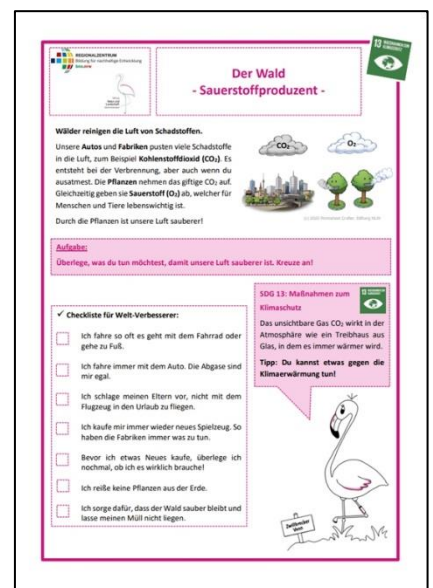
REGIONALZENTRUM
Bildung für nachhaltige Entwicklung
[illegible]

13 MASSNAHMEN ZUM KLIMASCHUTZ

Der Wald
- Sauerstoffproduzent -

Wälder reinigen die Luft von Schadstoffen.

Unsere Autos und Fabriken pusten viele Schadstoffe in die Luft, zum Beispiel Kohlenstoffdioxid ($CO_2$). Es entsteht bei der Verbrennung, aber auch wenn du ausatmest. Die Pflanzen nehmen das giftige $CO_2$ auf. Gleichzeitig geben sie Sauerstoff ($O_2$) ab, welcher für Menschen und Tiere lebenswichtig ist.

Durch die Pflanzen ist unsere Luft sauberer!

$CO_2$ $O_2$

(c) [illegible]

Aufgabe:
Überlege, was du tun möchtest, damit unsere Luft sauberer ist. Kreuze an!

✓ Checkliste für Welt-Verbesserer:

Ich fahre so oft es geht mit dem Fahrrad oder gehe zu Fuß.

Ich fahre immer mit dem Auto. Die Abgase sind mir egal.

Ich schlage meinen Eltern vor, nicht mit dem Flugzeug in den Urlaub zu fliegen.

Ich kaufe mir immer wieder neues Spielzeug. So haben die Fabriken immer was zu tun.

Bevor ich etwas Neues kaufe, überlege ich nochmal, ob ich es wirklich brauche!

Ich reiße keine Pflanzen aus der Erde.

Ich sorge dafür, dass der Wald sauber bleibt und lasse meinen Müll nicht liegen.

SDG 13: Maßnahmen zum Klimaschutz

Das unsichtbare Gas $CO_2$ wirkt in der Atmosphäre wie ein Treibhaus aus Glas, in dem es immer wärmer wird.

Tipp: Du kannst etwas gegen die Klimaerwärmung tun!

Zeitfenster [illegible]